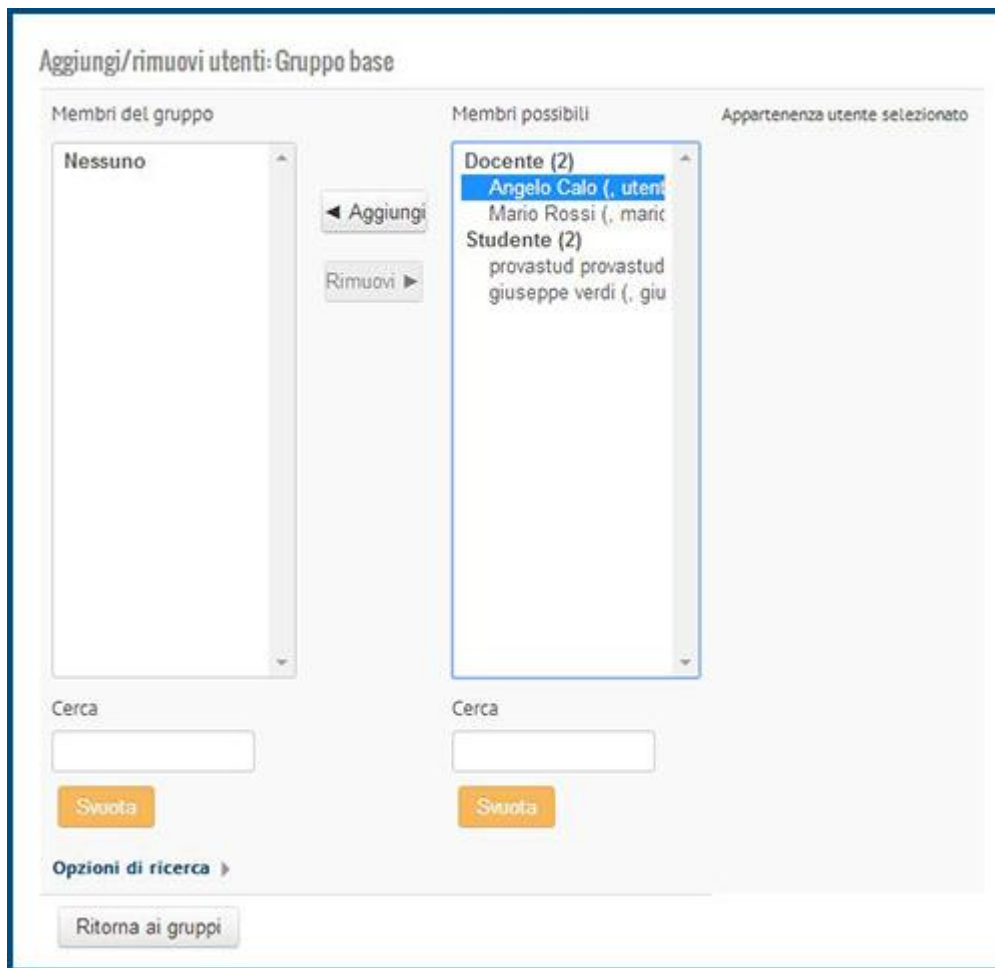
Aggiungi/rimuovi utenti: Gruppo base

Membri del gruppo

Nessuno

◄ Aggiungi

Rimuovi ►

Membri possibili

Docente (2)
Angelo Calo (, uten
Mario Rossi (, mari
Studente (2)
provastud provastud
giuseppe verdi (, giu

Appartenenza utente selezionato

Cerca

Svuota

Cerca

Svuota

Opzioni di ricerca

Ritorna ai gruppi